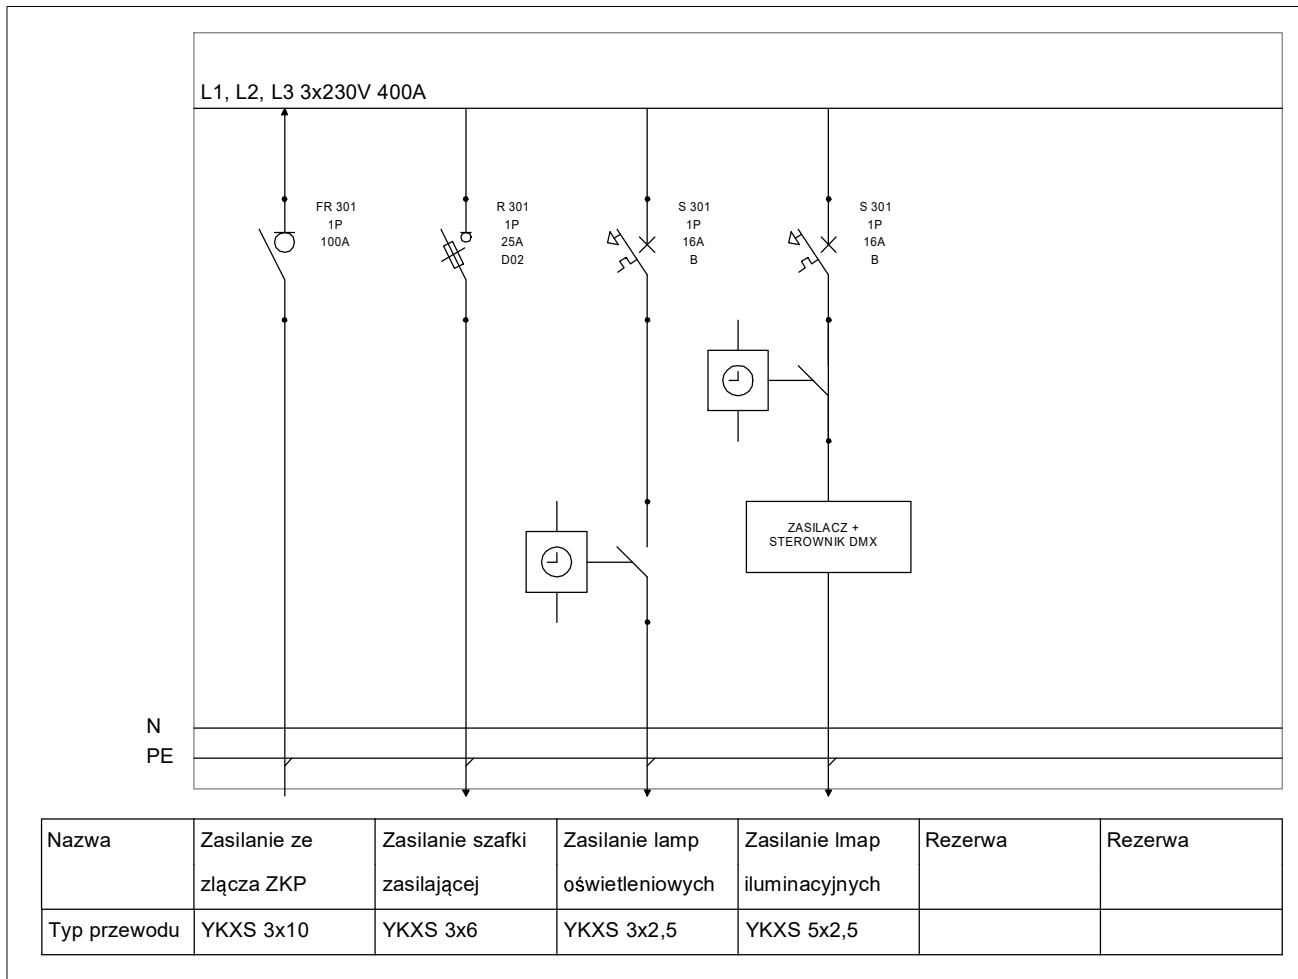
L1, L2, L3 3x230V 400A

FR 301
1P
100A

R 301
1P
25A
D02

S 301
1P
16A
B

S 301
1P
16A
B

ZASILACZ +
STEROWNIK DMX

N
PE

| Nazwa | Zasilanie ze złącza ZKP | Zasilanie szafki zasilającej | Zasilanie lamp oświetleniowych | Zasilanie lmap iluminacyjnych | Rezerwa | Rezerwa |
|---|---|---|---|---|---|---|
| Typ przewodu | YKXS 3x10 | YKXS 3x6 | YKXS 3x2,5 | YKXS 5x2,5 | | |